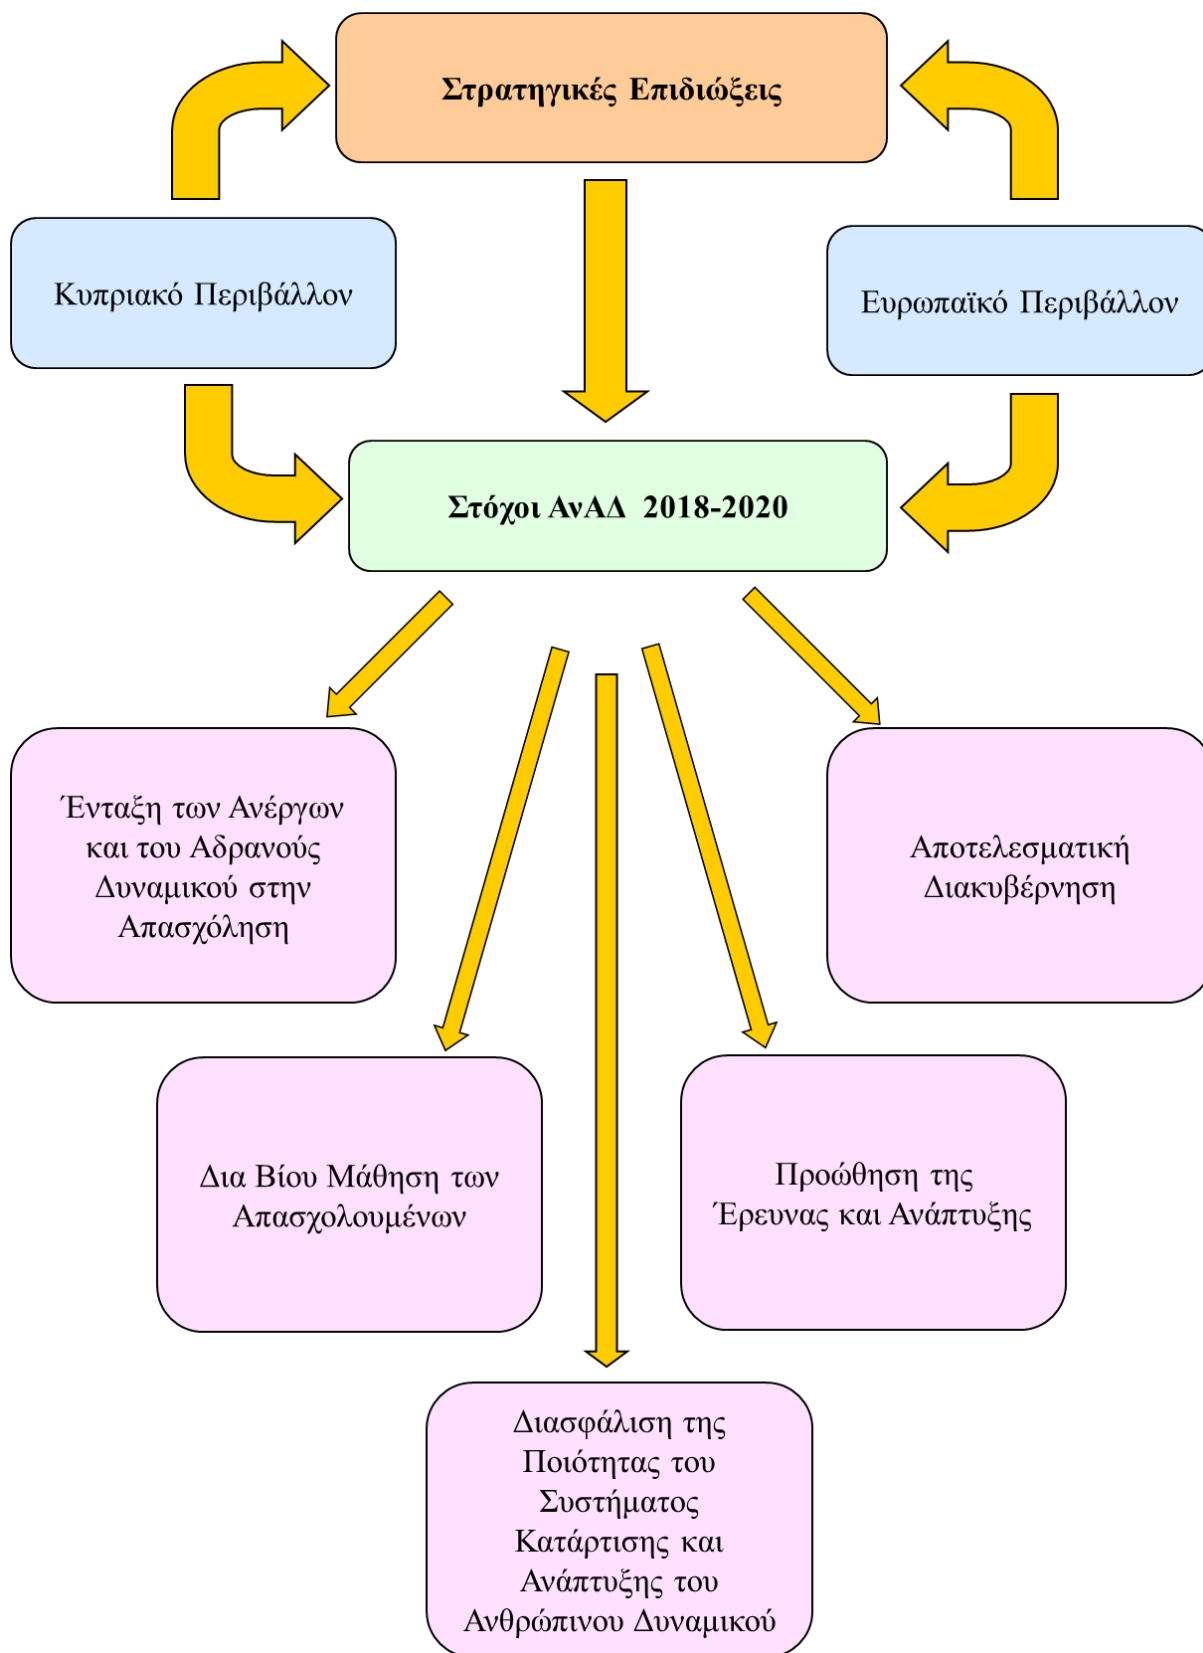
Στρατηγικές Επιδιώξεις

Κυπριακό Περιβάλλον

Ευρωπαϊκό Περιβάλλον

Στόχοι ΑνΑΔ 2018-2020

Ένταξη των Ανέργων και του Αδρανούς Δυναμικού στην Απασχόληση

Αποτελεσματική Διακυβέρνηση

Δια Βίου Μάθηση των Απασχολουμένων

Προώθηση της Έρευνας και Ανάπτυξης

Διασφάλιση της Ποιότητας του Συστήματος Κατάρτισης και Ανάπτυξης του Ανθρώπινου Δυναμικού